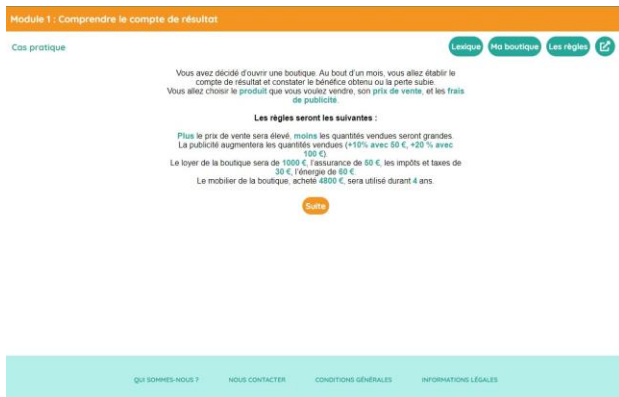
Module 1 : Comprendre le compte de résultat

Cas pratique

Lexique Ma boutique Les règles

Vous avez décidé d'ouvrir une boutique. Au bout d'un mois, vous allez établir le compte de résultat et constater le bénéfice obtenu ou la perte subie. Vous allez choisir le produit que vous voulez vendre, son prix de vente, et les frais de publicité.

Les règles seront les suivantes :

Plus le prix de vente sera élevé, moins les quantités vendues seront grandes. La publicité augmentera les quantités vendues (+10% avec 50 €, +20 % avec 100 €). Le loyer de la boutique sera de 1000 €, l'assurance de 50 €, les impôts et taxes de 30 €, l'énergie de 60 €. Le mobilier de la boutique, acheté 4800 €, sera utilisé durant 4 ans.

Suite

QUI SOMMES-NOUS ? NOUS CONTACTER CONDITIONS GÉNÉRALES INFORMATIONS LÉGALES